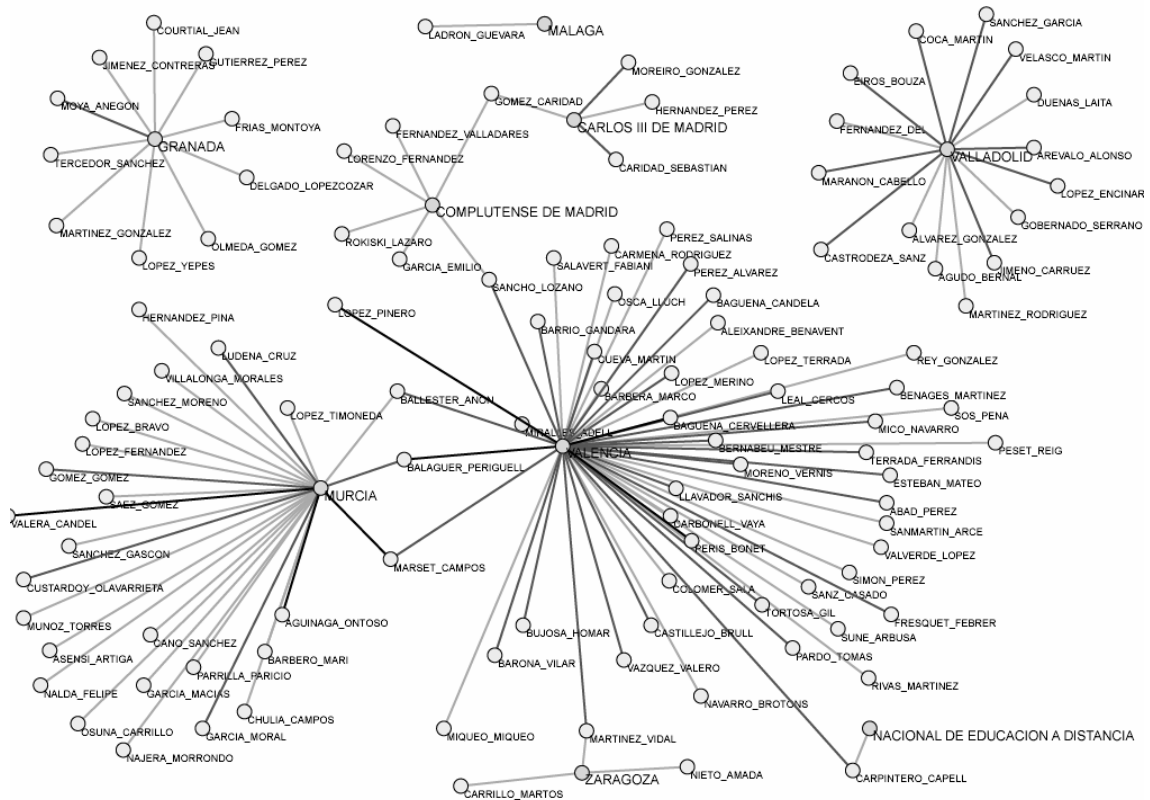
COURTIAL_JEAN
JIMENEZ_CONTRERAS
GUTIERREZ_PEREZ
MOYA_ANEGON
GRANADA
FRIAS_MONTOYA
TERCEDOR_SANCHEZ
DELGADO_LOPEZCOZAR
MARTINEZ_GONZALEZ
OLMEDA_GOMEZ
LOPEZ_YEPES

LADRON_GUEVARA
MALAGA

GOMEZ_CARIDAD
MOREIRO_GONZALEZ
HERNANDEZ_PEREZ
CARLOS III DE MADRID
CARIDAD_SEBASTIAN
FERNANDEZ_VALLADARES
LORENZO_FERNANDEZ
COMPLUTENSE DE MADRID
ROKISKI_LAZARO
GARCIA_EMILIO

SANCHEZ_GARCIA
COCA_MARTIN
VELASCO_MARTIN
EIROS_BOUZA
DUENAS_LAITA
FERNANDEZ_DEL
VALLADOLID
AREVALO_ALONSO
MARANON_CABELLO
LOPEZ_ENCINAR
GOBERNADO_SERRANO
ALVAREZ_GONZALEZ
CASTRODEZA_SANZ
JIMENO_CARRUEZ
AGUDO_BERNAL
MARTINEZ_RODRIGUEZ

PEREZ_SALINAS
CARMENA_RODRIGUEZ
SALAVERT_FABIANI
PEREZ_ALVAREZ
SANCHO_LOZANO
OSCA_LLUCH
BAGUENA_CANDELA
LOPEZ_PINERO
BARRIO_GANDARA
ALEIXANDRE_BENAVENT
CUEVA_MARTIN
LOPEZ_TERRADA
REY_GONZALEZ
LOPEZ_MERINO
BARBERA_MARCO
LEAL_CERCOS
BENAGES_MARTINEZ
BALLESTER_ANON
SOS_PENA
MIRALLES_ADELL
BAGUENA_CERVELLERA
MICO_NAVARRO
VALENCIA
BERNABEU_MESTRE
PESET_REIG
BALAGUER_PERIGUELL
TERRADA_FERRANDIS
MORENO_VERNIS
ESTEBAN_MATEO
LLAVADOR_SANCHIS
ABAD_PEREZ
CARBONELL_VAYA
SANMARTIN_ARCE
PERIS_BONET
VALVERDE_LOPEZ
SIMON_PEREZ
MARSET_CAMPOS
COLOMER_SALA
SANZ_CASADO
TORTOSA_GIL
FRESQUET_FEBRER
BUJOSA_HOMAR
CASTILLEJO_BRULL
SUNE_ARBUSA
PARDO_TOMAS
BARONA_VILAR
VAZQUEZ_VALERO
RIVAS_MARTINEZ
NAVARRO_BROTONS

HERNANDEZ_PINA
LUDENA_CRUZ
VILLALONGA_MORALES
SANCHEZ_MORENO
LOPEZ_TIMONEDA
LOPEZ_BRAVO
LOPEZ_FERNANDEZ
GOMEZ_GOMEZ
SAEZ_GOMEZ
MURCIA
VALERA_CANDEL
SANCHEZ_GASCON
CUSTARDOY_OLAVARRIETA
MUNOZ_TORRES
AGUINAGA_ONTOSO
CANO_SANCHEZ
ASENSI_ARTIGA
BARBERO_MARI
PARRILLA_PARICIO
NALDA_FELIPE
GARCIA_MACIAS
CHULIA_CAMPOS
OSUNA_CARRILLO
GARCIA_MORAL
NAJERA_MORRONDO

MIQUEO_MIQUEO
MARTINEZ_VIDAL
NACIONAL DE EDUCACION A DISTANCIA
ZARAGOZA
NIETO_AMADA
CARPINTERO_CAPELL
CARRILLO_MARTOS